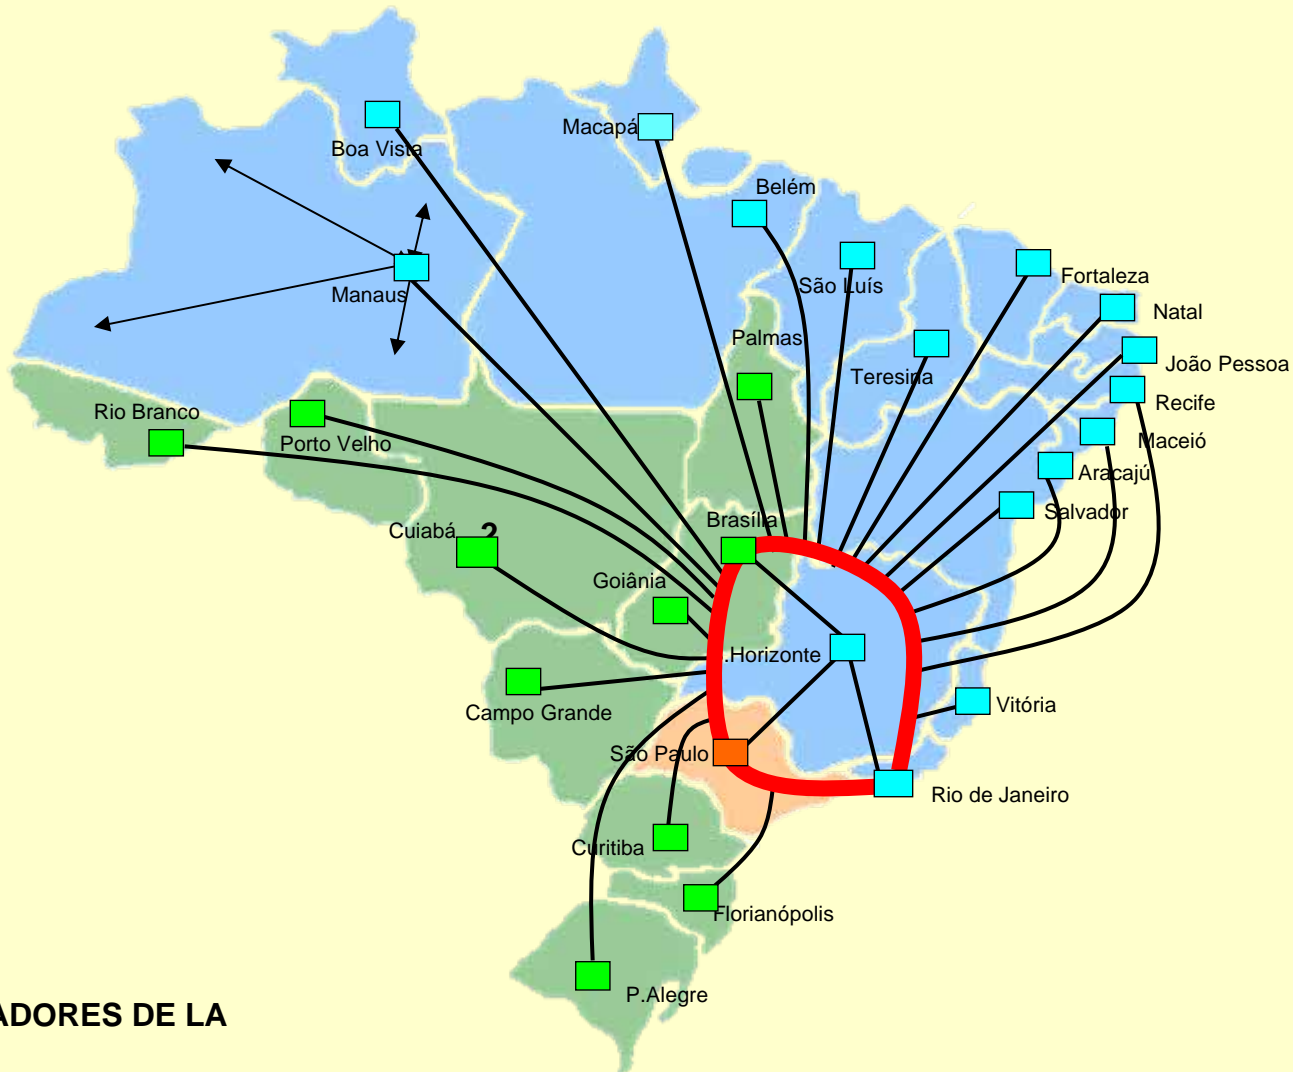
Boa Vista
Macapá
Belém
Manaus
São Luís
Fortaleza
Natal
Palmas
João Pessoa
Teresina
Recife
Rio Branco
Porto Velho
Maceió
Aracajú
Salvador
Brasília
Cuiabá
2
Goiânia
.Horizonte
Campo Grande
Vitória
São Paulo
Rio de Janeiro
Curitiba
Florianópolis
P.Alegre
ADORES DE LA